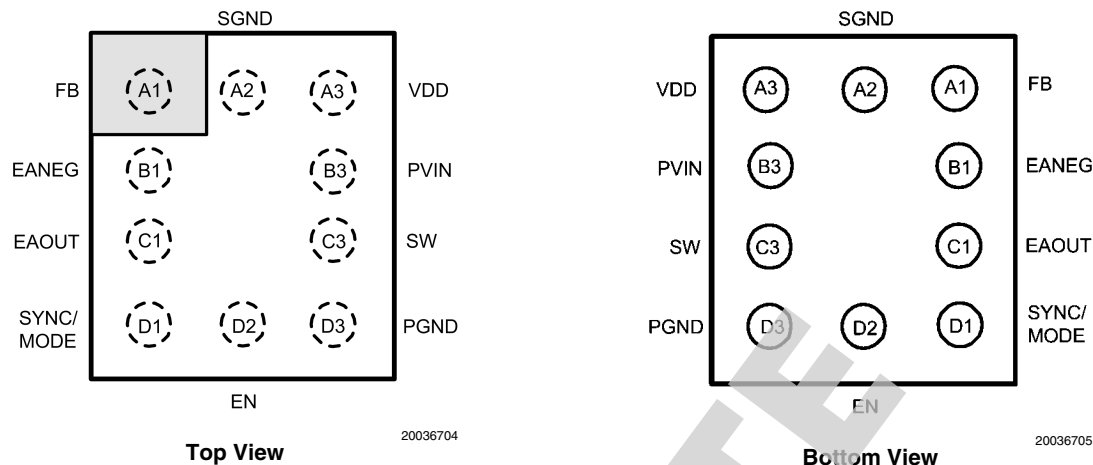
SGND

FB
EANEG
EAOUT
SYNC/ MODE

A1 A2 A3
B1 B3
C1 C3
D1 D2 D3

VDD
PVIN
SW
PGND

EN

20036704

**Top View**

SGND

VDD
PVIN
SW
PGND

A3 A2 A1
B3 B1
C3 C1
D3 D2 D1

FB
EANEG
EAOUT
SYNC/ MODE

EN

20036705

**Bottom View**